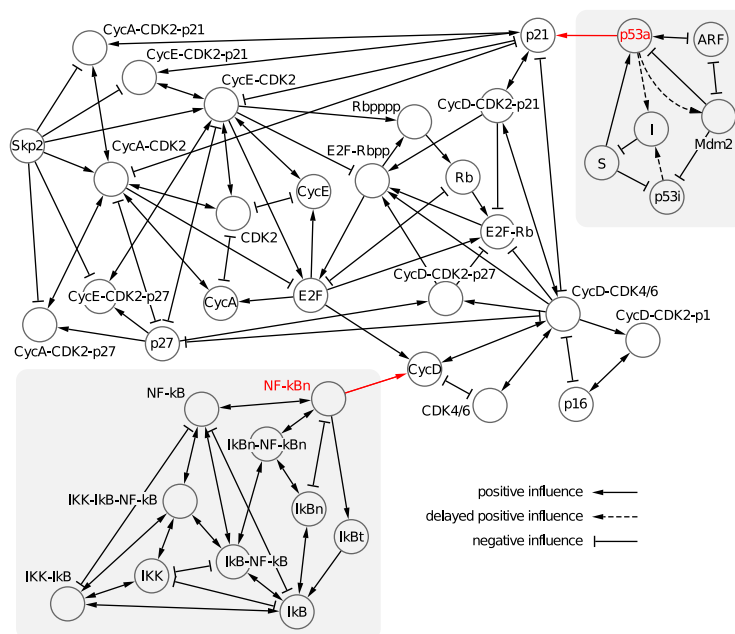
CycA-CDK2-p21
p21
p53a
ARF
CycE-CDK2-p21
CycE-CDK2
Rbpppp
CycD-CDK2-p21
I
Mdm2
Skp2
CycA-CDK2
E2F-Rbpp
Rb
S
p53i
CycE
CDK2
E2F-Rb
CycE-CDK2-p27
CycD-CDK2-p27
CycD-CDK4/6
CycA
E2F
CycD-CDK2-p1
CycA-CDK2-p27
p27
NF-kBn
CycD
NF-kB
CDK4/6
p16
IkBn-NF-kBn
IKK-IkB-NF-kB
IkBn
positive influence
delayed positive influence
IkBt
negative influence
IkB-NF-kB
IKK-IkB
IKK
IkB